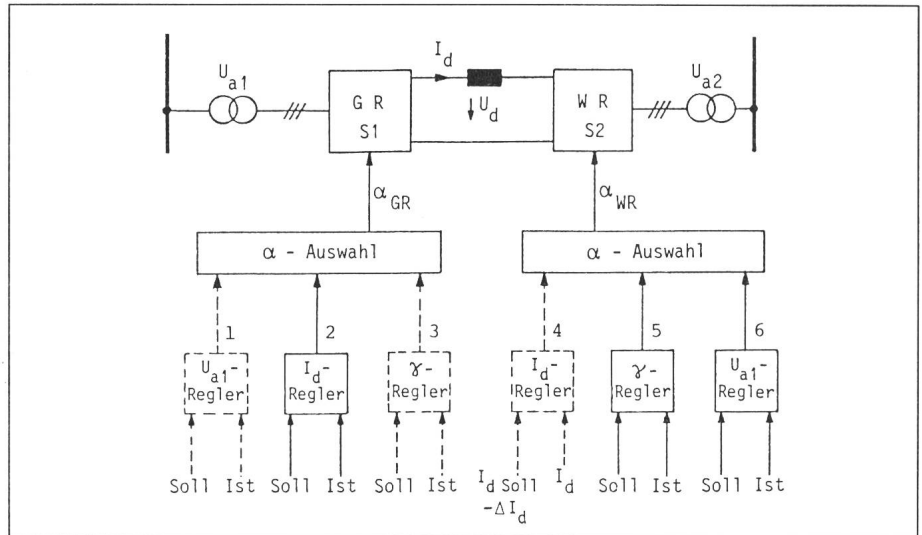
$U_{a1}$

G R
S1

$I_d$

$U_d$

W R
S2

$U_{a2}$

$\alpha_{GR}$

$\alpha_{WR}$

$\alpha$ - Auswahl

$\alpha$ - Auswahl

1

2

3

4

5

6

$U_{a1}$-
Regler

$I_d$-
Regler

$\gamma$-
Regler

$I_d$-
Regler

$\gamma$-
Regler

$U_{a1}$-
Regler

Soll Ist

Soll Ist

Soll Ist

$I_d$ Soll $-\Delta I_d$ $I_d$

Soll Ist

Soll Ist